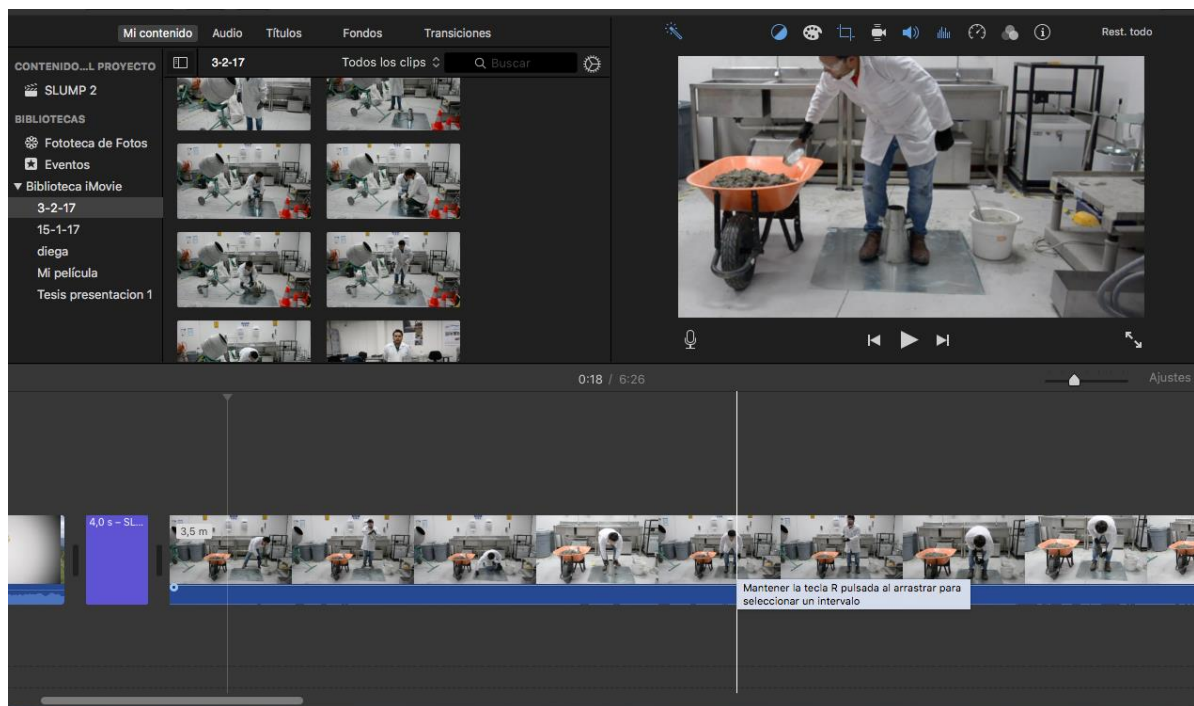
Mi contenido Audio Títulos Fondos Transiciones

Rest. todo

CONTENIDO...L PROYECTO
SLUMP 2
BIBLIOTECAS
Fototeca de Fotos
Eventos
▼ Biblioteca iMovie
3-2-17
15-1-17
diega
Mi película
Tesis presentacion 1

3-2-17 Todos los clips Buscar

0:18 / 6:26

Ajustes

4,0 s – SL...

3,5 m

Mantener la tecla R pulsada al arrastrar para seleccionar un intervalo